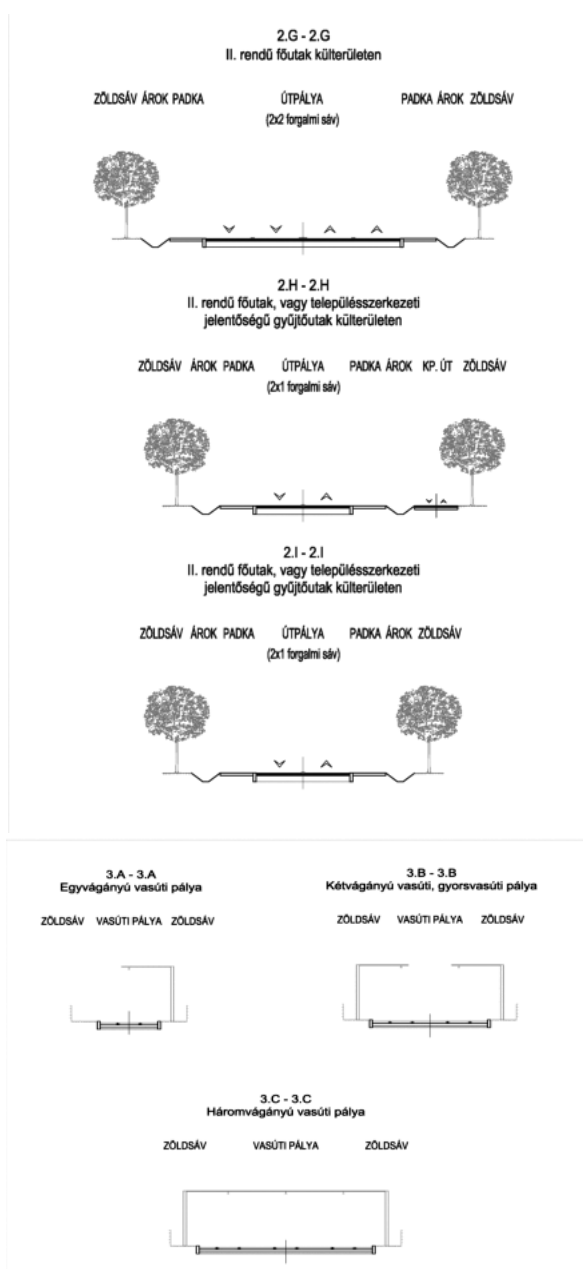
2.G - 2.G
II. rendű főutak külterületen

ZÖLDSÁV ÁROK PADKA ÚTPÁLYA PADKA ÁROK ZÖLDSÁV
(2x2 forgalmi sáv)

2.H - 2.H
II. rendű főutak, vagy településszerkezeti jelentőségű gyűjtőutak külterületen

ZÖLDSÁV ÁROK PADKA ÚTPÁLYA PADKA ÁROK KP. ÚT ZÖLDSÁV
(2x1 forgalmi sáv)

2.I - 2.I
II. rendű főutak, vagy településszerkezeti jelentőségű gyűjtőutak külterületen

ZÖLDSÁV ÁROK PADKA ÚTPÁLYA PADKA ÁROK ZÖLDSÁV
(2x1 forgalmi sáv)

3.A - 3.A
Egyvágányú vasúti pálya

ZÖLDSÁV VASÚTI PÁLYA ZÖLDSÁV

3.B - 3.B
Kétvágányú vasúti, gyorsvasúti pálya

ZÖLDSÁV VASÚTI PÁLYA ZÖLDSÁV

3.C - 3.C
Háromvágányú vasúti pálya

ZÖLDSÁV VASÚTI PÁLYA ZÖLDSÁV